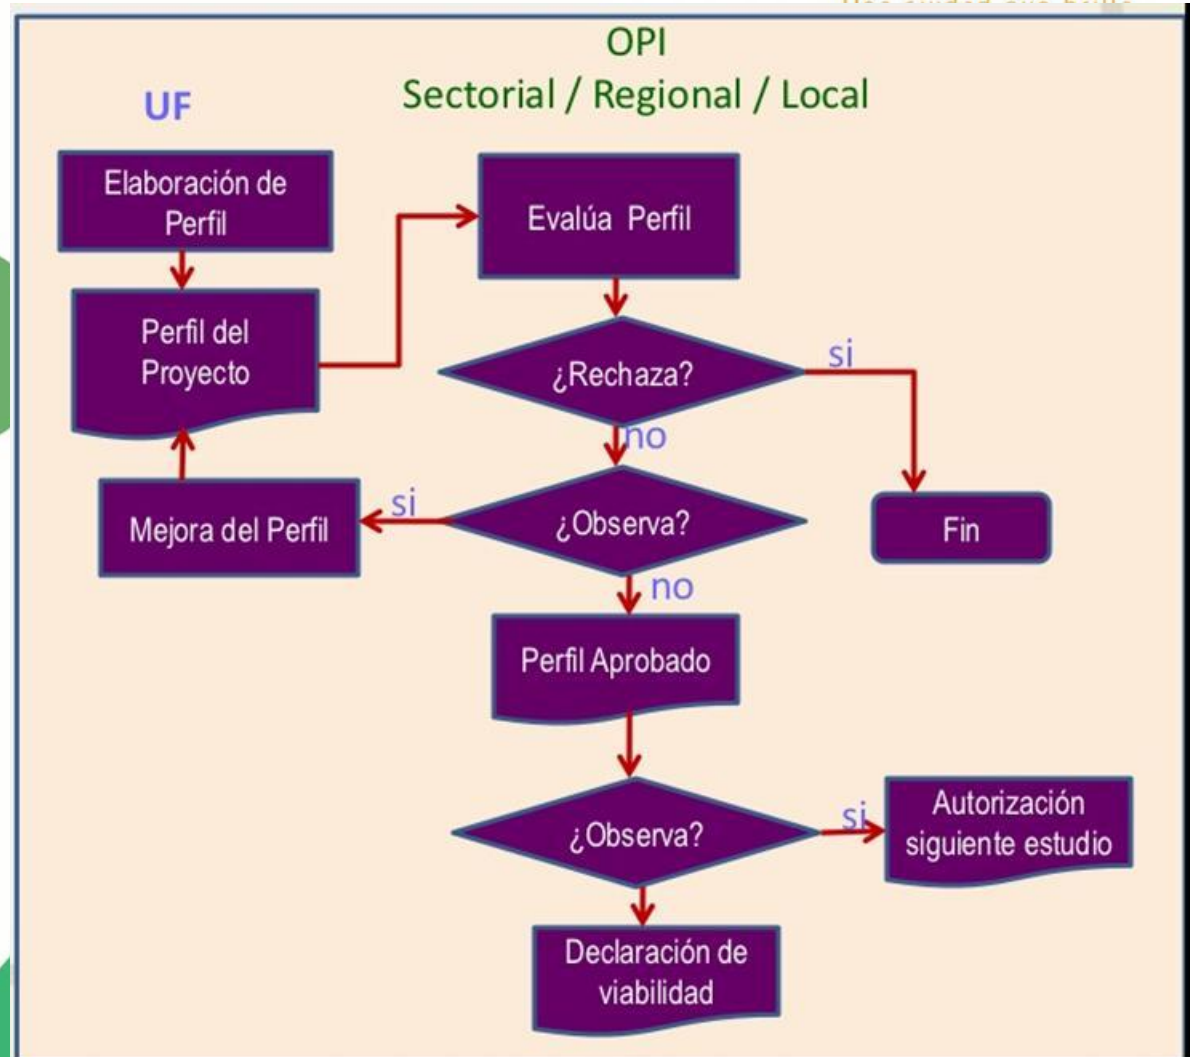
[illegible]

OPI
Sectorial / Regional / Local

UF

Elaboración de Perfil

Perfil del Proyecto

Evalúa Perfil

¿Rechaza?

si

no

Fin

Mejora del Perfil

si

¿Observa?

no

Perfil Aprobado

¿Observa?

si

Autorización siguiente estudio

Declaración de viabilidad